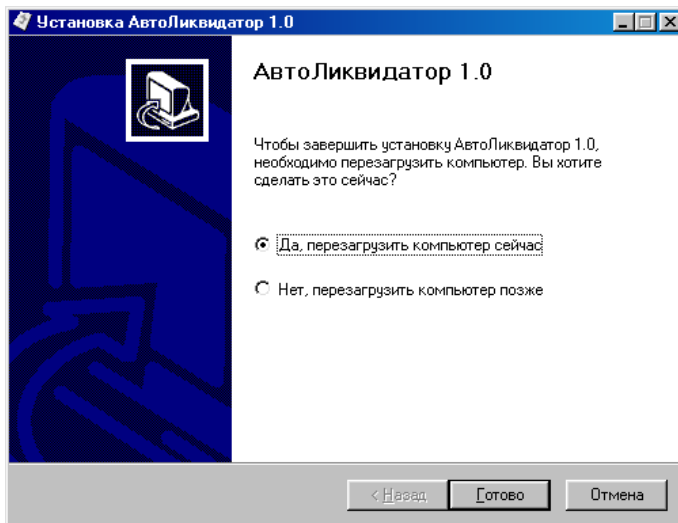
Установка АвтоЛиквидатор 1.0

АвтоЛиквидатор 1.0

Чтобы завершить установку АвтоЛиквидатор 1.0, необходимо перезагрузить компьютер. Вы хотите сделать это сейчас?

Да, перезагрузить компьютер сейчас

Нет, перезагрузить компьютер позже

< Назад
Готово
Отмена